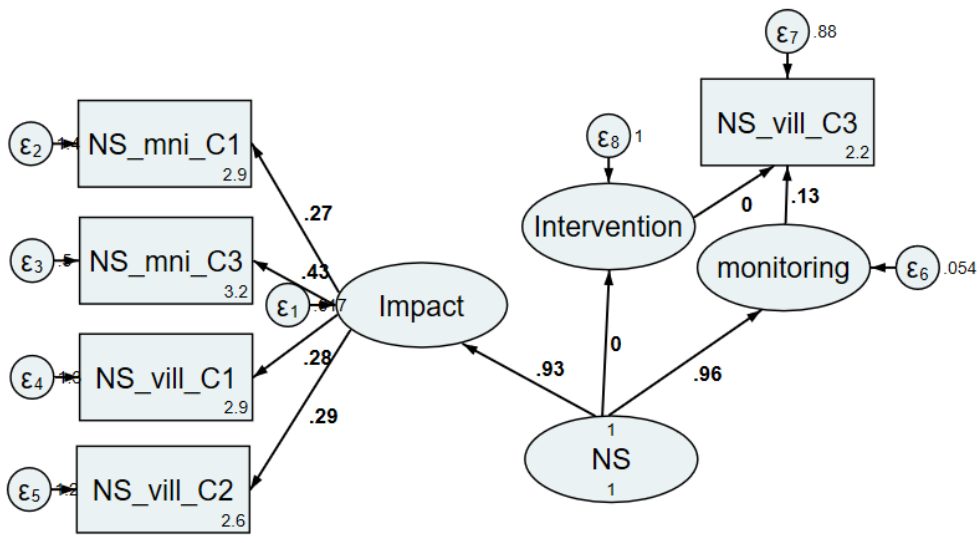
$\varepsilon_7$ .88

NS_vill_C3
2.2

$\varepsilon_8$ 1

$\varepsilon_2$ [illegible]
NS_mni_C1
2.9

.27

$\varepsilon_3$ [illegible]
NS_mni_C3
3.2

.43

$\varepsilon_1$ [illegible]

Impact

Intervention

0

.13

monitoring

$\varepsilon_6$ .054

$\varepsilon_4$ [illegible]
NS_vill_C1
2.9

.28

.29

$\varepsilon_5$ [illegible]
NS_vill_C2
2.6

.93

0

.96

1
NS
1